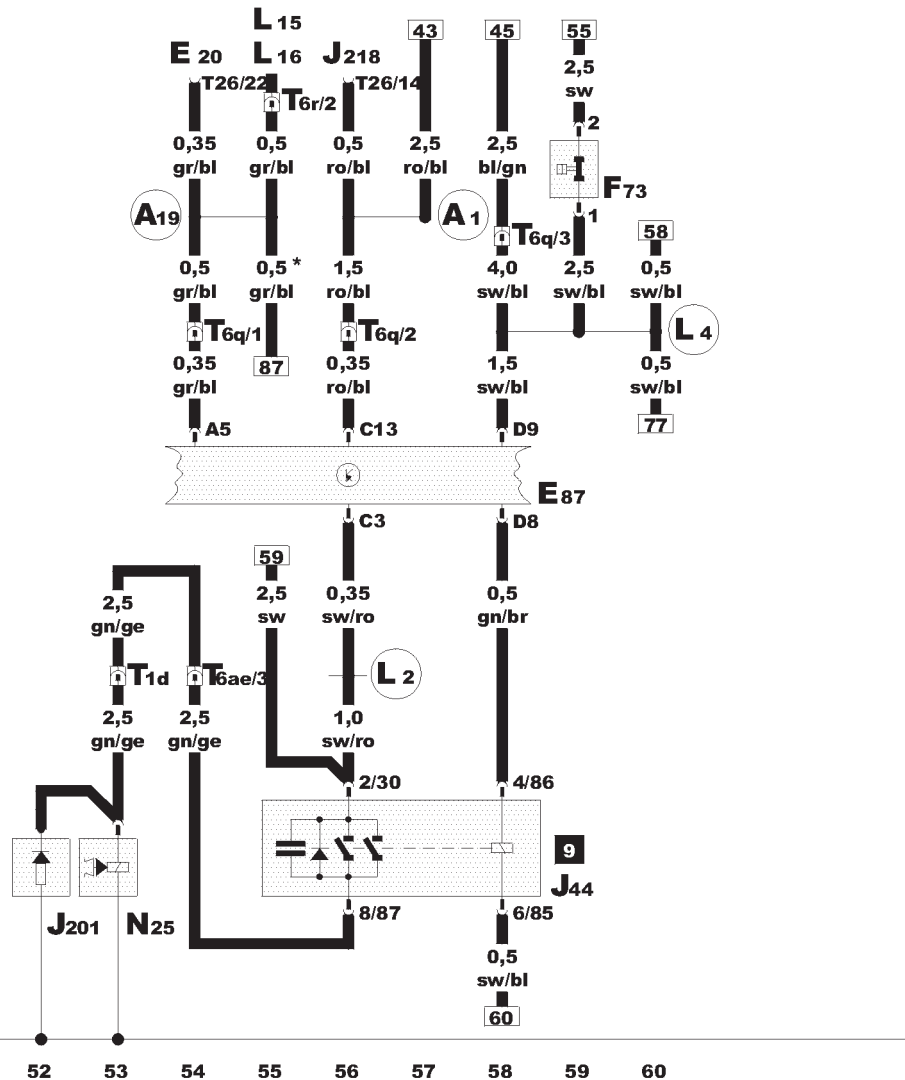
L 15
E 20
L 16
J 218
43
45
55
T26/22
T26/14
2,5
sw
T6r/2
2
0,35
gr/bl
0,5
gr/bl
0,5
ro/bl
2,5
ro/bl
2,5
bl/gn
F 73
A 19
A 1
T6q/3
1
58
0,5
gr/bl
0,5 *
gr/bl
1,5
ro/bl
4,0
sw/bl
2,5
sw/bl
0,5
sw/bl
T6q/1
T6q/2
L 4
87
0,35
gr/bl
0,35
ro/bl
1,5
sw/bl
0,5
sw/bl
77
A5
C13
D9
E 87
C3
D8
59
2,5
gn/ge
2,5
sw
0,35
sw/ro
0,5
gn/br
T1d
T6ae/3
L 2
2,5
gn/ge
2,5
gn/ge
1,0
sw/ro
2/30
4/86
9
J 44
J 201
N 25
8/87
6/85
0,5
sw/bl
60
52 53 54 55 56 57 58 59 60